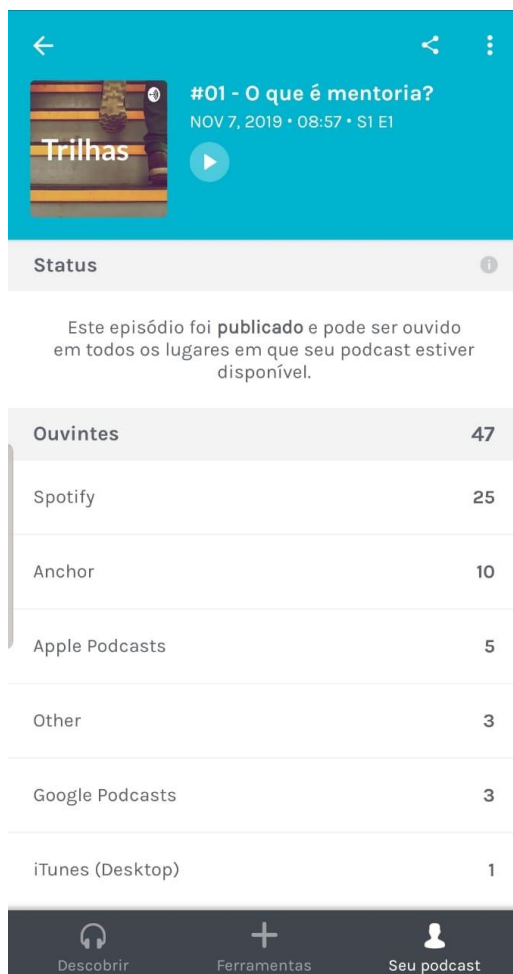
Trilhas

#01 - O que é mentoria?
NOV 7, 2019 • 08:57 • S1 E1

Status

Este episódio foi **publicado** e pode ser ouvido em todos os lugares em que seu podcast estiver disponível.

| Ouvintes | 47 |
|---|---|
| Spotify | 25 |
| Anchor | 10 |
| Apple Podcasts | 5 |
| Other | 3 |
| Google Podcasts | 3 |
| iTunes (Desktop) | 1 |

Descobrir
Ferramentas
Seu podcast